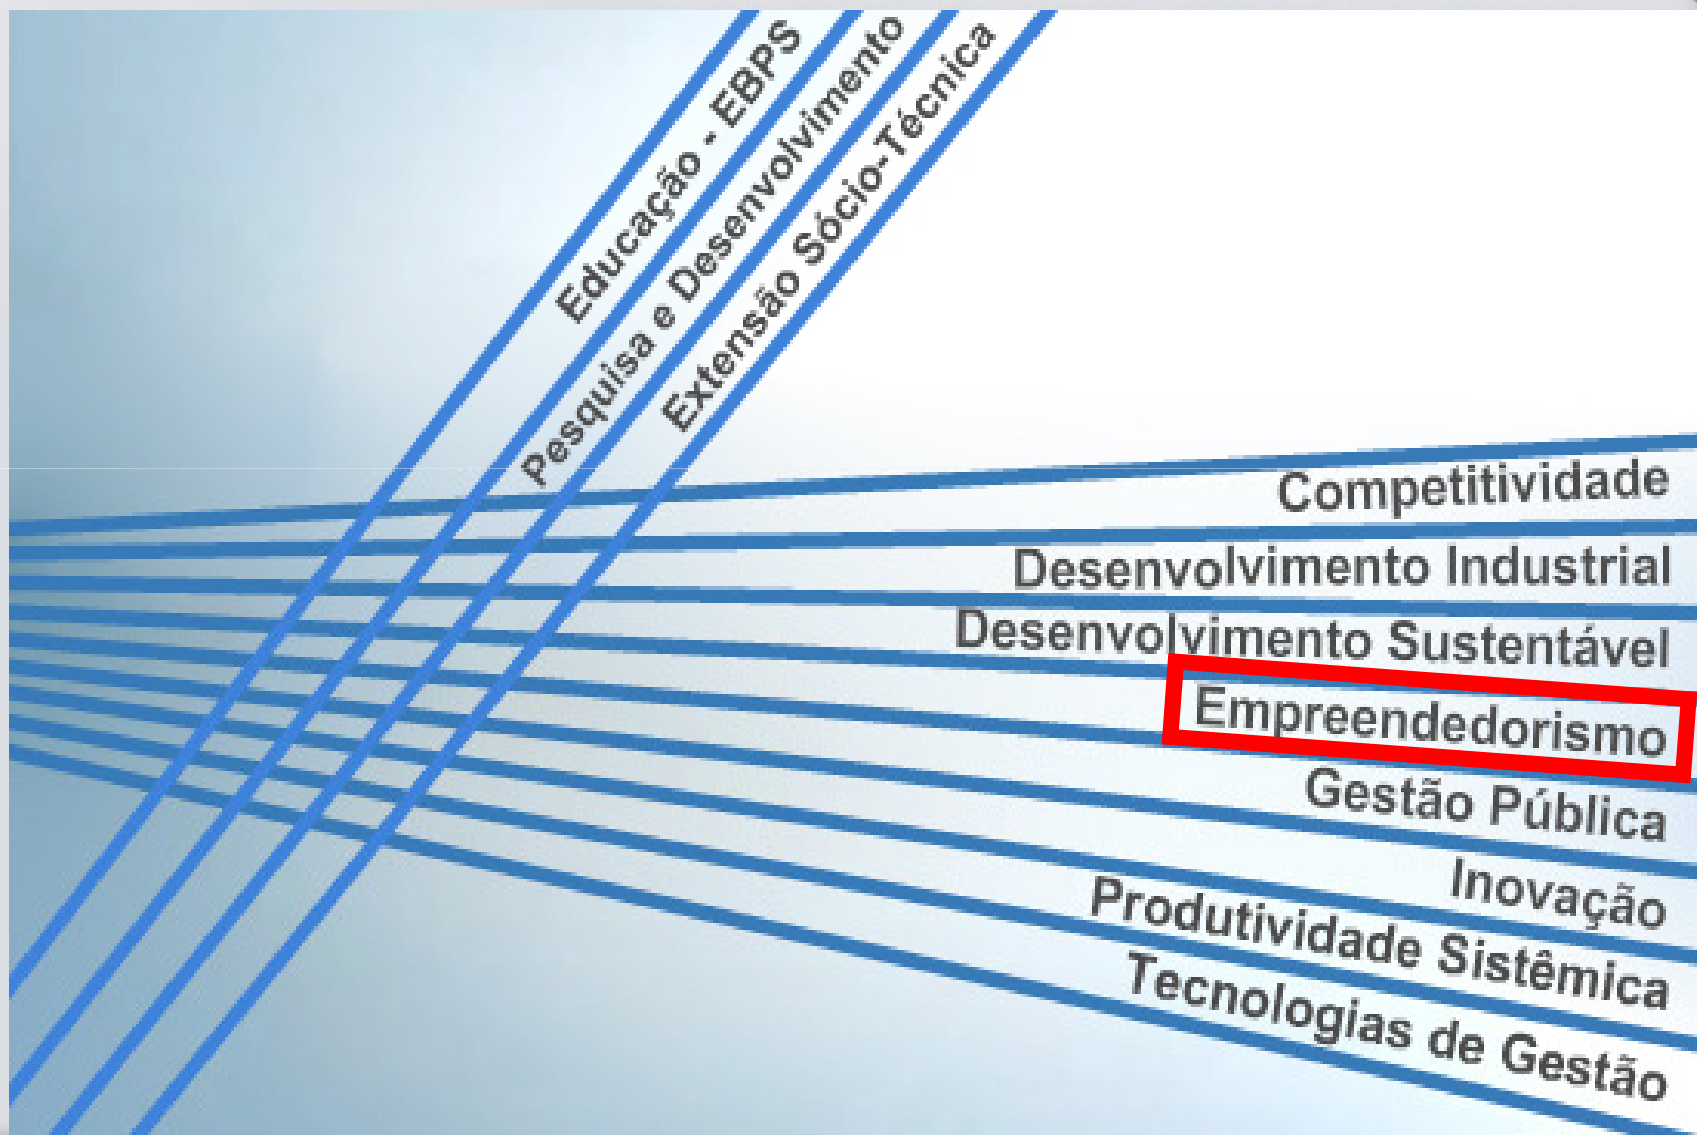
Educação - EBPS
Pesquisa e Desenvolvimento
Extensão Sócio-Técnica

Competitividade
Desenvolvimento Industrial
Desenvolvimento Sustentável
Empreendedorismo
Gestão Pública
Inovação
Produtividade Sistêmica
Tecnologias de Gestão